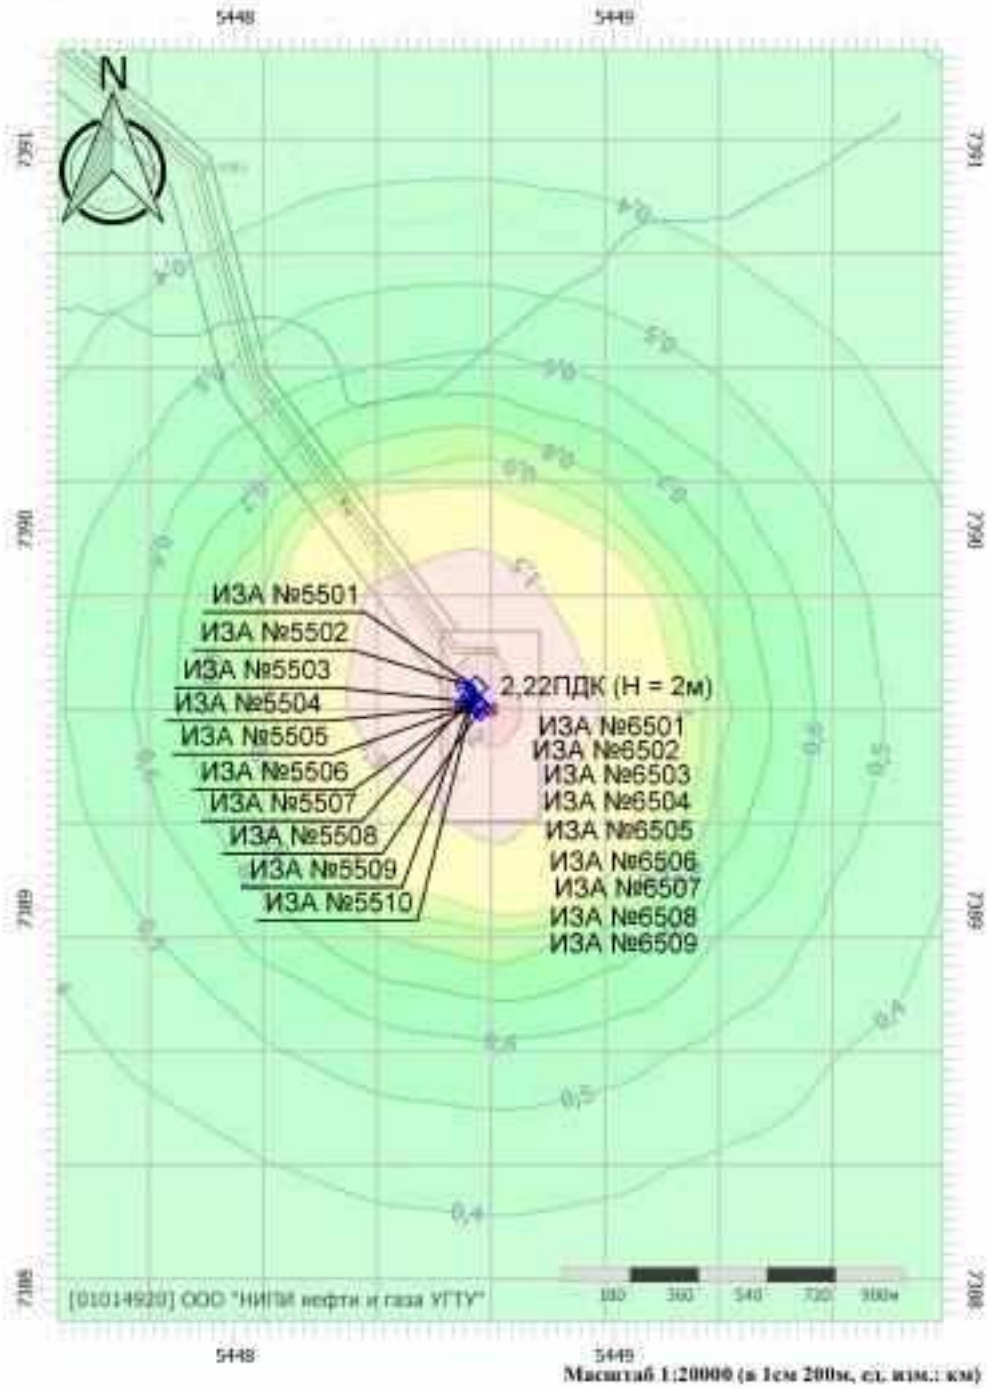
5448
5449

7391
7391

N

0,4
0,4
0,5
0,5
0,6
0,6
0,9
0,8
1,1
1,3
0,7

7390
7390

ИЗА №5501
ИЗА №5502
ИЗА №5503
ИЗА №5504
ИЗА №5505
ИЗА №5506
ИЗА №5507
ИЗА №5508
ИЗА №5509
ИЗА №5510

2,22ПДК (Н = 2м)

ИЗА №6501
ИЗА №6502
ИЗА №6503
ИЗА №6504
ИЗА №6505
ИЗА №6506
ИЗА №6507
ИЗА №6508
ИЗА №6509

0,6
0,5
0,6
0,5
0,4
0,5
0,6
0,5
0,4

7389
7389

7388
7388

[01014920] ООО "НИПИ нефти и газа УГТУ"

180 360 540 720 900м

5448
5449
Масштаб 1:20000 (в 1см 200м, ед. изм.: км)